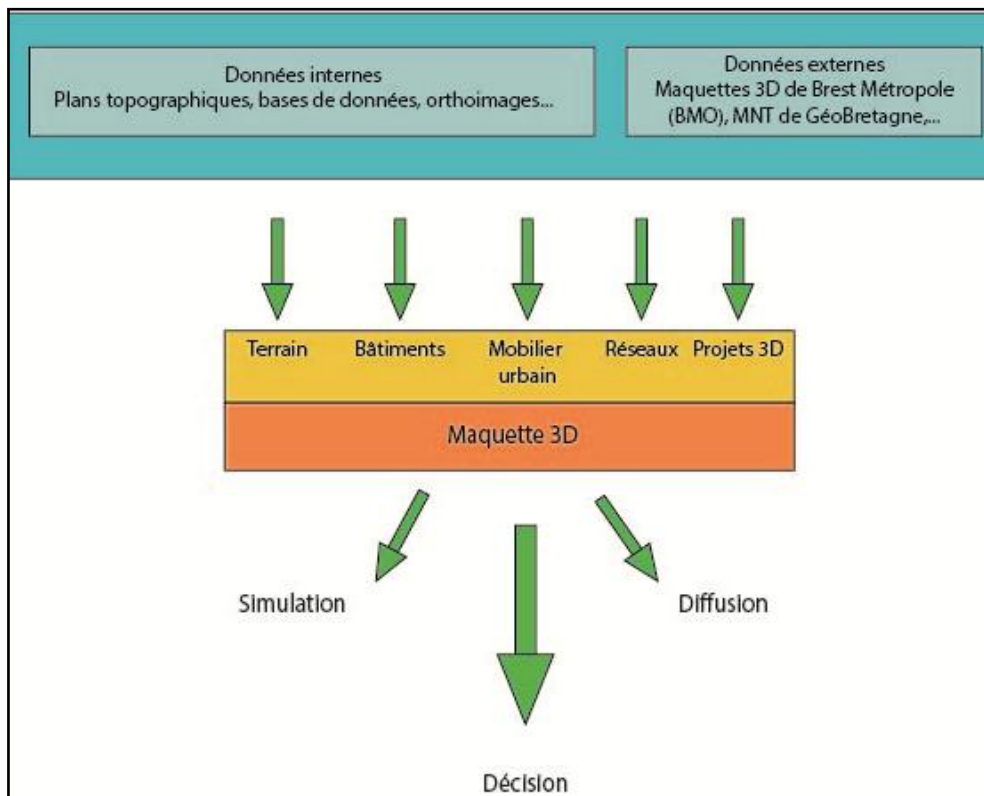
Données internes
Plans topographiques, bases de données, orthoimages...

Données externes
Maquettes 3D de Brest Métropole (BMO), MNT de GéoBretagne,...

Terrain

Bâtiments

Mobilier urbain

Réseaux

Projets 3D

Maquette 3D

Simulation

Diffusion

Décision